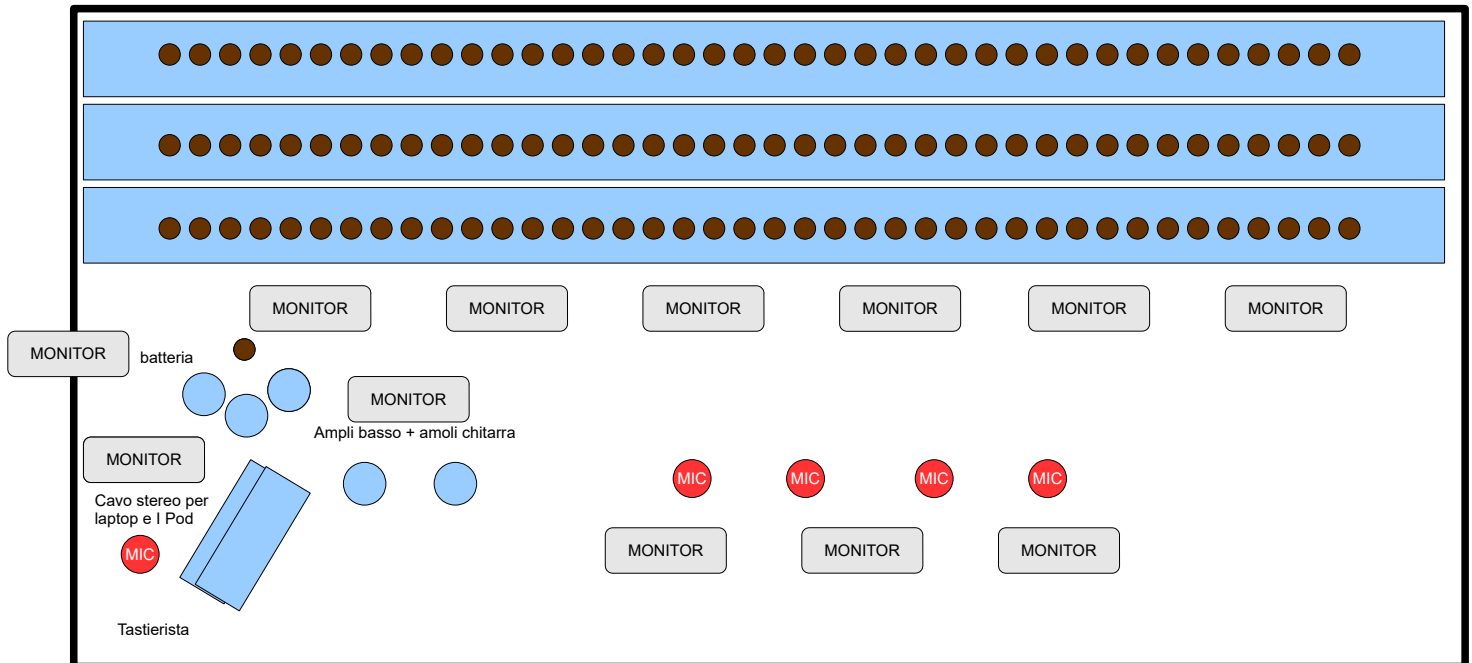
MONITOR MONITOR MONITOR MONITOR MONITOR MONITOR

MONITOR

batteria

MONITOR

Ampli basso + amoli chitarra

MONITOR

Cavo stereo per laptop e I Pod

MIC

MIC MIC MIC MIC

MONITOR MONITOR MONITOR

Tastierista